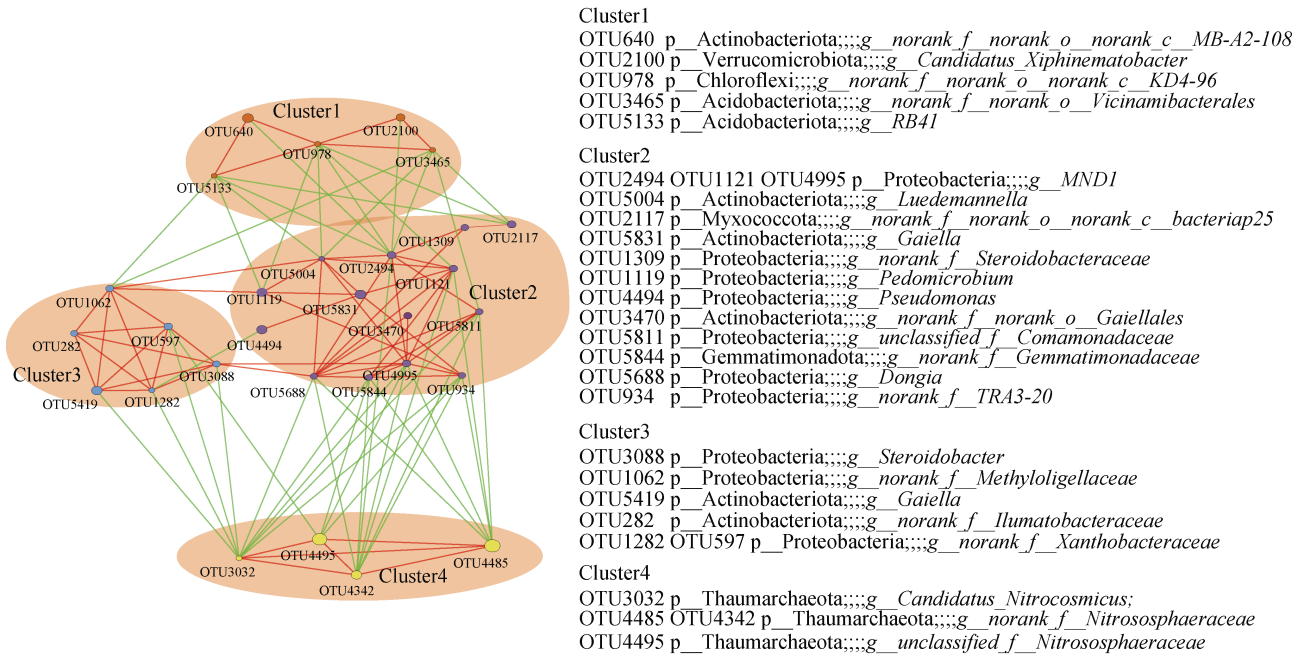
Cluster1
OTU640
OTU2100
OTU978
OTU3465
OTU5133
OTU1309
OTU2117
OTU5004
OTU2494
OTU1062
OTU1119
OTU1121
Cluster2
OTU5831
OTU282
OTU597
OTU3470
OTU5811
OTU4494
Cluster3
OTU3088
OTU4995
OTU5419
OTU1282
OTU5688
OTU5844
OTU934
OTU4495
OTU3032
OTU4485
OTU4342
Cluster4

Cluster1
OTU640 p__Actinobacteriota;;;;g__norank_f__norank_o__norank_c__MB-A2-108
OTU2100 p__Verrucomicrobiota;;;;g__Candidatus_Xiphinematobacter
OTU978 p__Chloroflexi;;;;g__norank_f__norank_o__norank_c__KD4-96
OTU3465 p__Acidobacteriota;;;;g__norank_f__norank_o__Vicinamibacterales
OTU5133 p__Acidobacteriota;;;;g__RB41

Cluster2
OTU2494 OTU1121 OTU4995 p__Proteobacteria;;;;g__MND1
OTU5004 p__Actinobacteriota;;;;g__Luedemannella
OTU2117 p__Myxococcota;;;;g__norank_f__norank_o__norank_c__bacteriap25
OTU5831 p__Actinobacteriota;;;;g__Gaiella
OTU1309 p__Proteobacteria;;;;g__norank_f__Steroidobacteraceae
OTU1119 p__Proteobacteria;;;;g__Pedomicrobium
OTU4494 p__Proteobacteria;;;;g__Pseudomonas
OTU3470 p__Actinobacteriota;;;;g__norank_f__norank_o__Gaiellales
OTU5811 p__Proteobacteria;;;;g__unclassified_f__Comamonadaceae
OTU5844 p__Gemmatimonadota;;;;g__norank_f__Gemmatimonadaceae
OTU5688 p__Proteobacteria;;;;g__Dongia
OTU934 p__Proteobacteria;;;;g__norank_f__TRA3-20

Cluster3
OTU3088 p__Proteobacteria;;;;g__Steroidobacter
OTU1062 p__Proteobacteria;;;;g__norank_f__Methyloligellaceae
OTU5419 p__Actinobacteriota;;;;g__Gaiella
OTU282 p__Actinobacteriota;;;;g__norank_f__Ilumatobacteraceae
OTU1282 OTU597 p__Proteobacteria;;;;g__norank_f__Xanthobacteraceae

Cluster4
OTU3032 p__Thaumarchaeota;;;;g__Candidatus_Nitrocosmicus;
OTU4485 OTU4342 p__Thaumarchaeota;;;;g__norank_f__Nitrososphaeraceae
OTU4495 p__Thaumarchaeota;;;;g__unclassified_f__Nitrososphaeraceae